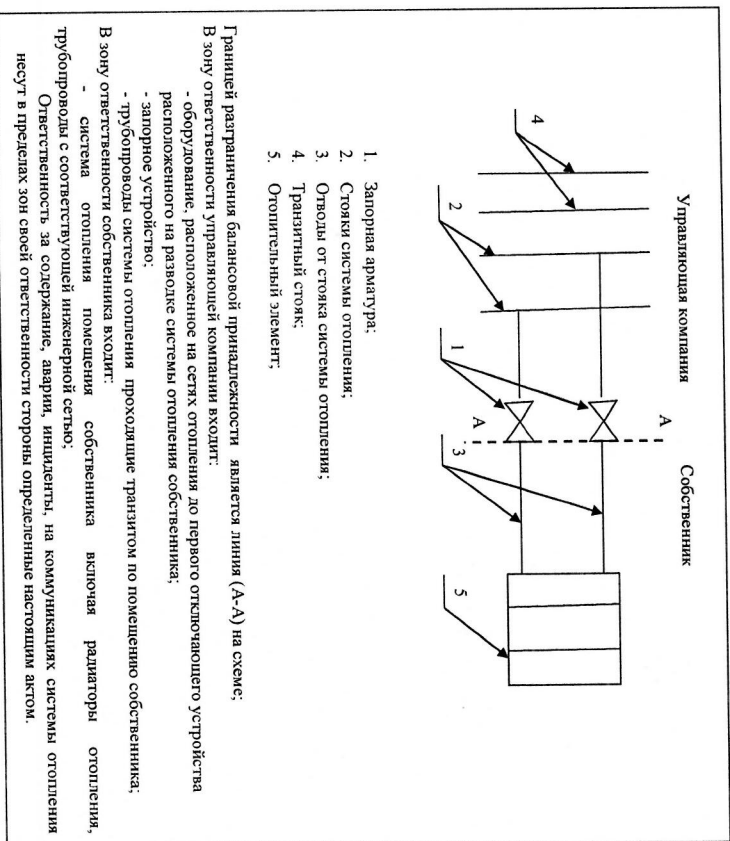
Управляющая компания

Собственник

4

2

1

A

A

3

5

1. Запорная арматура;
2. Стояки системы отопления;
3. Отводы от стояка системы отопления;
4. Транзитный стояк;
5. Отопительный элемент;

Границей разграничения балансовой принадлежности является линия (А-А) на схеме;
В зону ответственности управляющей компании входит:
- оборудование, расположенное на сетях отопления до первого отключающего устройства расположенного на разводке системы отопления собственника;
- запорное устройство;
- трубопроводы системы отопления проходящие транзитом по помещению собственника;
В зону ответственности собственника входит:
- система отопления помещения собственника включая радиаторы отопления, трубопроводы с соответствующей инженерной сетью;
Ответственность за содержание, аварии, инциденты, на коммуникациях системы отопления несут в пределах зон своей ответственности стороны определенные настоящим актом.